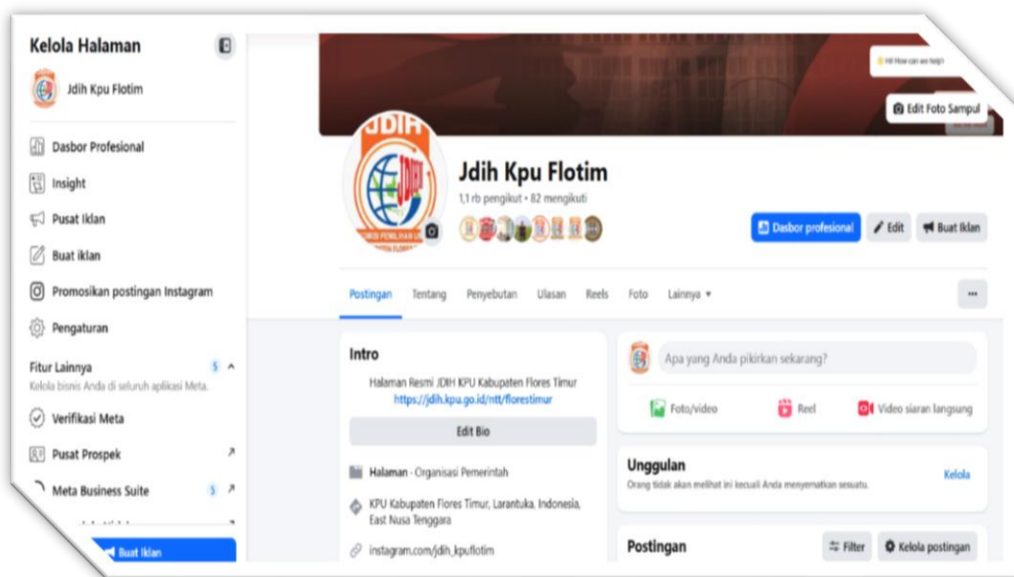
Kelola Halaman

Jdih Kpu Flotim

Dasbor Profesional

Insight

Pusat Iklan

Buat iklan

Promosikan postingan Instagram

Pengaturan

Fitur Lainnya 5

Kelola bisnis Anda di seluruh aplikasi Meta.

Verifikasi Meta

Pusat Prospek

Meta Business Suite 5

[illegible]

Buat Iklan

Hi! How can we help?

Edit Foto Sampul

JDIH

Jdih Kpu Flotim

1,1 rb pengikut • 82 mengikuti

Dasbor profesional

Edit

Buat Iklan

Postingan Tentang Penyebutan Ulasan Reels Foto Lainnya ▾

...

Intro

Halaman Resmi JDIH KPU Kabupaten Flores Timur

https://jdih.kpu.go.id/ntt/florestimur

Edit Bio

Halaman · Organisasi Pemerintah

KPU Kabupaten Flores Timur, Larantuka, Indonesia, East Nusa Tenggara

instagram.com/jdih_kpuflotim

Apa yang Anda pikirkan sekarang?

Foto/video

Reel

Video siaran langsung

Unggulan

Orang tidak akan melihat ini kecuali Anda menyematkan sesuatu.

Kelola

Postingan

Filter

Kelola postingan